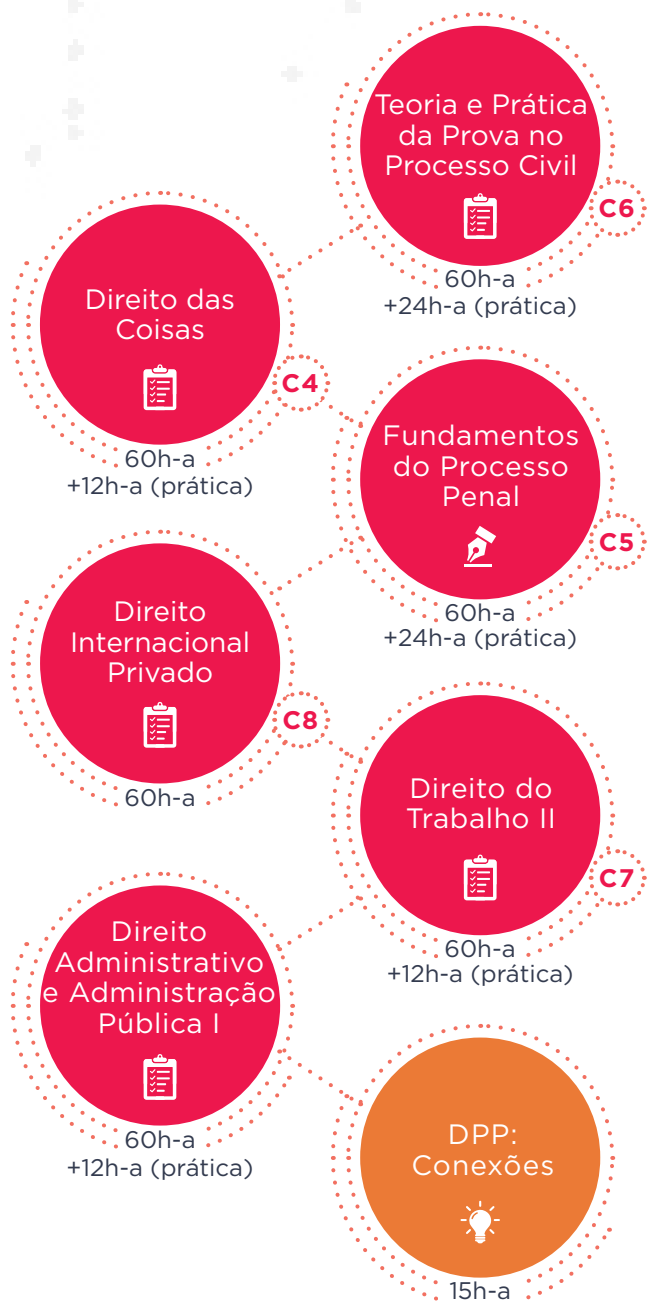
Teoria e Prática da Prova no Processo Civil

C6

60h-a
+24h-a (prática)

Direito das Coisas

C4

60h-a
+12h-a (prática)

Fundamentos do Processo Penal

C5

60h-a
+24h-a (prática)

Direito Internacional Privado

C8

60h-a

Direito do Trabalho II

C7

60h-a
+12h-a (prática)

Direito Administrativo e Administração Pública I

60h-a
+12h-a (prática)

DPP: Conexões

15h-a